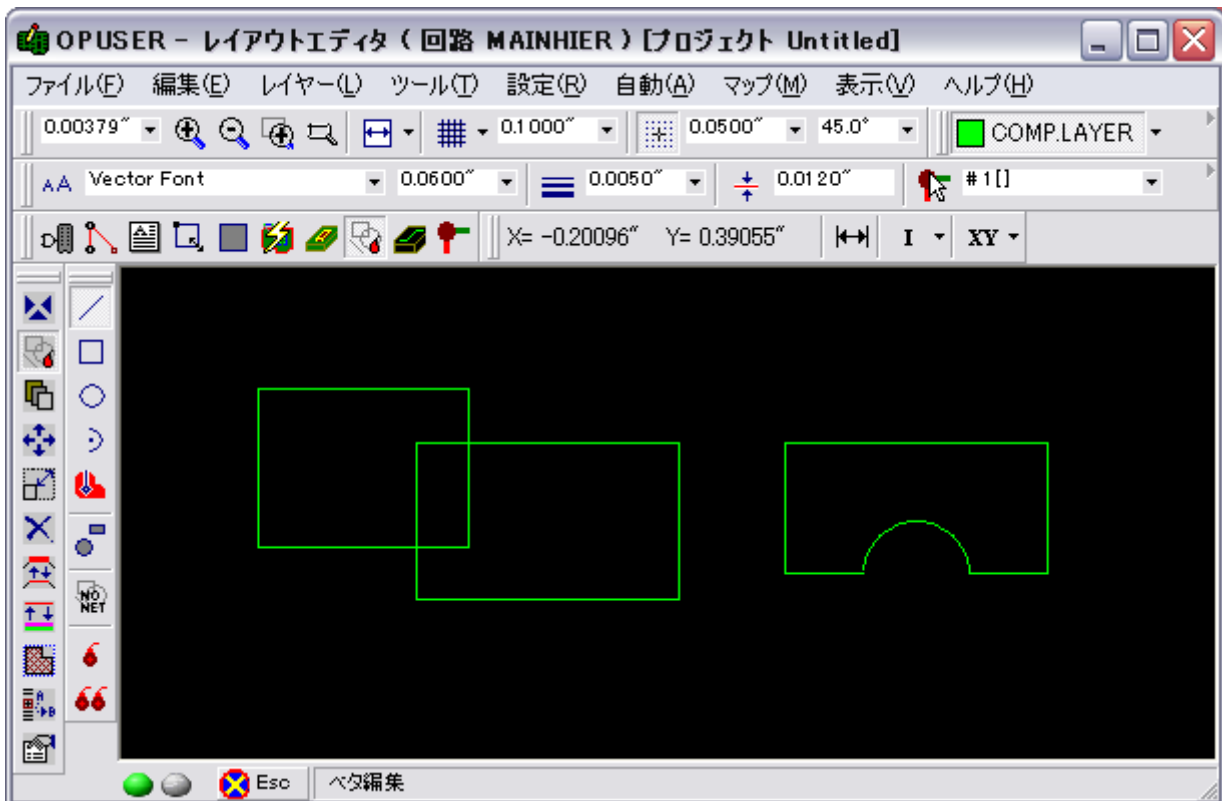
OPUSER - レイアウトエディタ ( 回路 MAINHIER ) [プロジェクト Untitled]

ファイル(F) 編集(E) レイヤー(L) ツール(T) 設定(R) 自動(A) マップ(M) 表示(V) ヘルプ(H)

0.00379″ 0.1000″ 0.0500″ 45.0° COMP.LAYER

Vector Font 0.0600″ 0.0050″ 0.0120″ #1[]

X= -0.20096″ Y= 0.39055″ I XY

NO NET

Esc ベタ編集